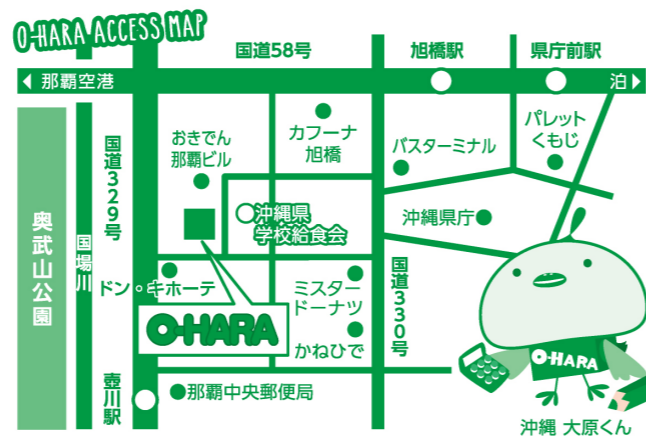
O-HARA ACCESS MAP

国道58号

旭橋駅

県庁前駅

◀ 那覇空港

泊 ▶

国道329号

国場川

奥武山公園

おきでん那覇ビル

カフーナ旭橋

パスターミナル

パレットくもじ

沖縄県学校給食会

沖縄県庁

ドン・キホーテ

ミスタードーナツ

国道330号

O-HARA

かねひで

壺川駅

那覇中央郵便局

O-HARA

沖縄 大原くん